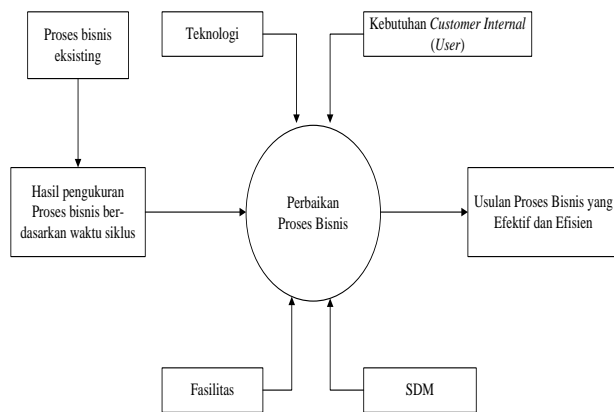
Proses bisnis eksisting

Teknologi

Kebutuhan Customer Internal (User)

Hasil pengukuran Proses bisnis berdasarkan waktu siklus

Perbaikan Proses Bisnis

Usulan Proses Bisnis yang Efektif dan Efisien

Fasilitas

SDM